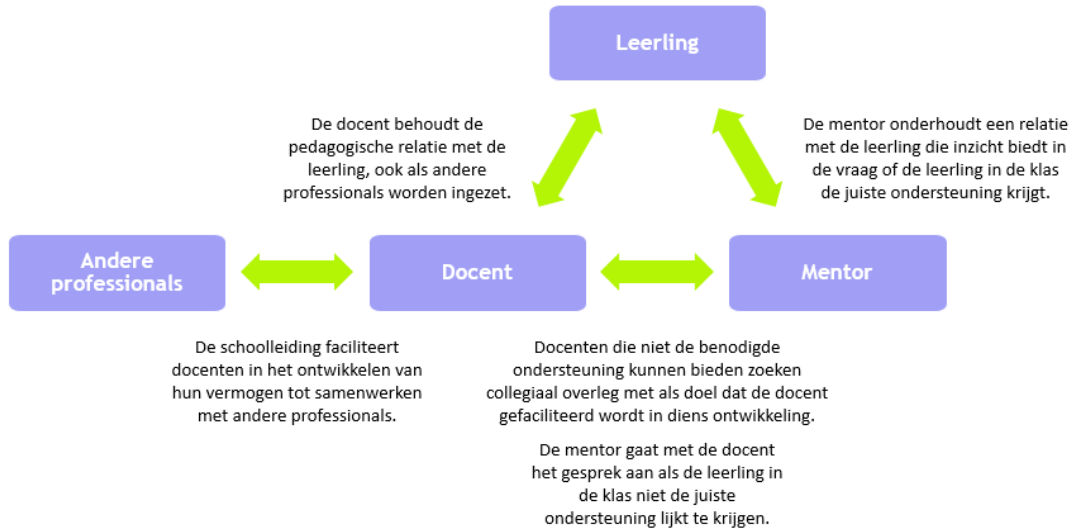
Leerling

De docent behoudt de pedagogische relatie met de leerling, ook als andere professionals worden ingezet.

De mentor onderhoudt een relatie met de leerling die inzicht biedt in de vraag of de leerling in de klas de juiste ondersteuning krijgt.

Andere professionals

Docent

Mentor

De schoolleiding faciliteert docenten in het ontwikkelen van hun vermogen tot samenwerken met andere professionals.

Docenten die niet de benodigde ondersteuning kunnen bieden zoeken collegiaal overleg met als doel dat de docent gefaciliteerd wordt in diens ontwikkeling.

De mentor gaat met de docent het gesprek aan als de leerling in de klas niet de juiste ondersteuning lijkt te krijgen.